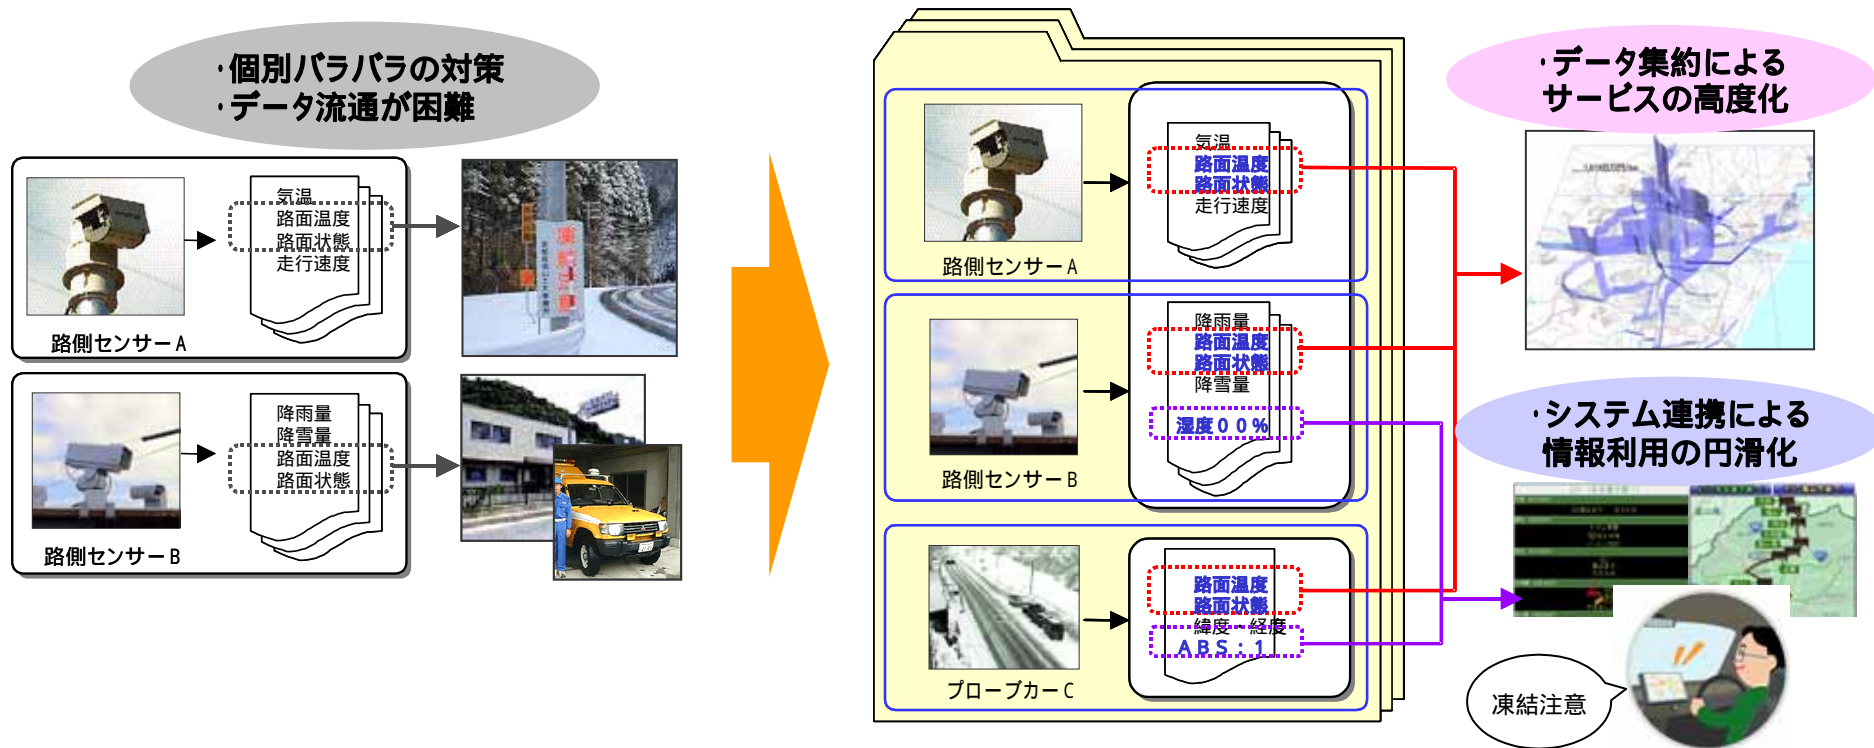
・個別バラバラの対策
・データ流通が困難

気温
路面温度
路面状態
走行速度

路側センサーA

降雨量
降雪量
路面温度
路面状態

路側センサーB

気温
路面温度
路面状態
走行速度

路側センサーA

降雨量
路面温度
路面状態
降雪量
湿度00%

路側センサーB

路面温度
路面状態
緯度・経度
ABS：1

プローブカーC

・データ集約による
サービスの高度化

・システム連携による
情報利用の円滑化

凍結注意